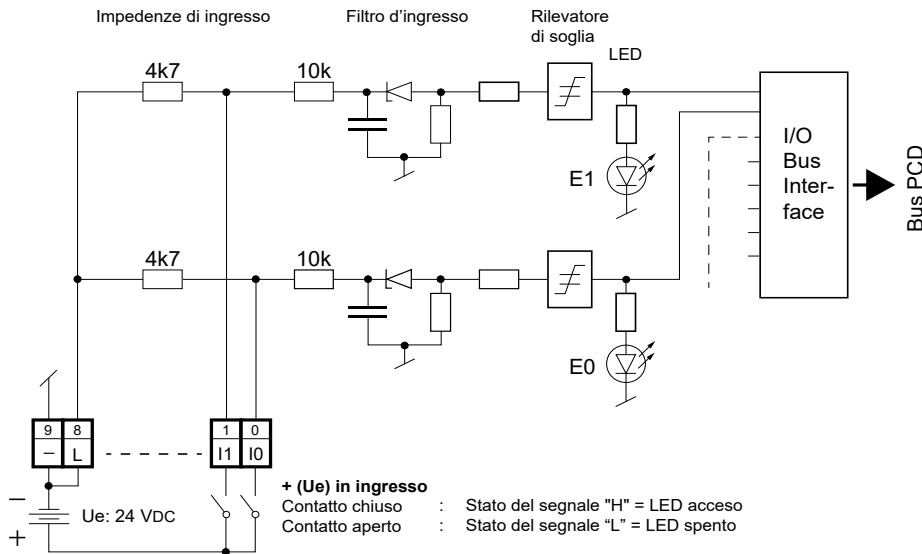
Impedenze di ingresso

Filtro d'ingresso

Rilevatore di soglia

LED

4k7

10k

4k7

10k

E1

E0

I/O Bus Interface

Bus PCD

9 8 1 0

– L I1 I0

–

+

Ue: 24 VDC

**+ (Ue) in ingresso**

Contatto chiuso : Stato del segnale "H" = LED acceso

Contatto aperto : Stato del segnale "L" = LED spento